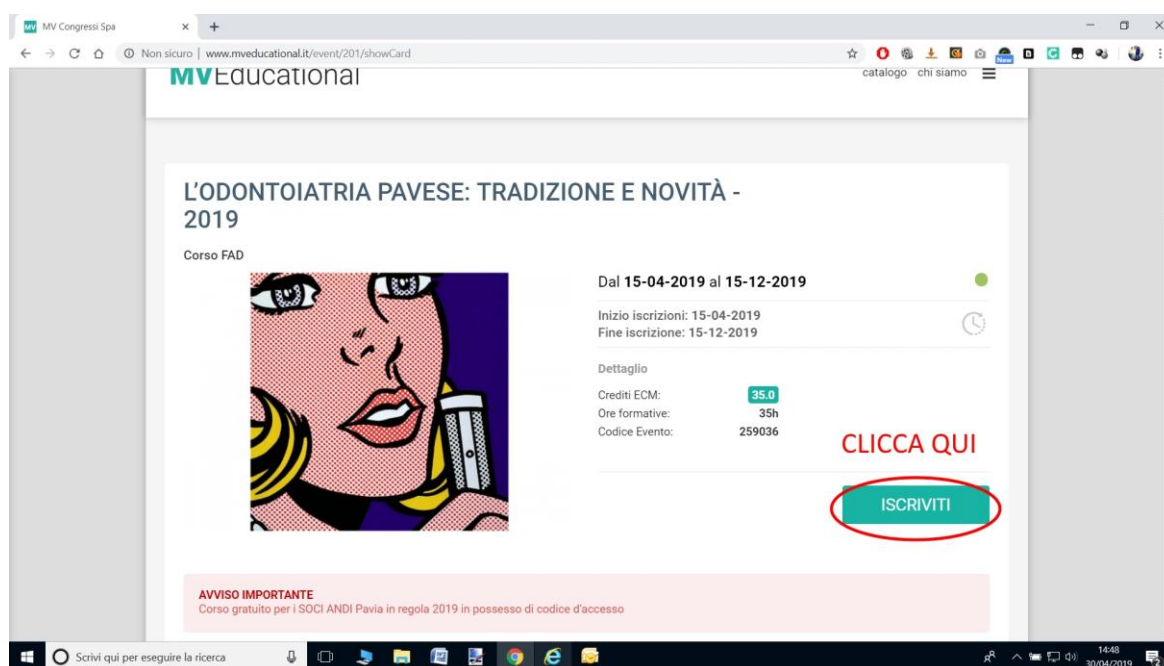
MV Congressi Spa

Non sicuro | www.mveducational.it/event/201/showCard

MVEducational

catalogo chi siamo

L'ODONTOIATRIA PAVESE: TRADIZIONE E NOVITÀ - 2019

Corso FAD

Dal 15-04-2019 al 15-12-2019

Inizio iscrizioni: 15-04-2019
Fine iscrizione: 15-12-2019

Dettaglio

| Crediti ECM: | 35.0 |
|---|---|
| Ore formative: | 35h |
| Codice Evento: | 259036 |

CLICCA QUI

ISCRIVITI

AVVISO IMPORTANTE
Corso gratuito per i SOCI ANDI Pavia in regola 2019 in possesso di codice d'accesso

Scrivi qui per eseguire la ricerca

14:48
30/04/2019